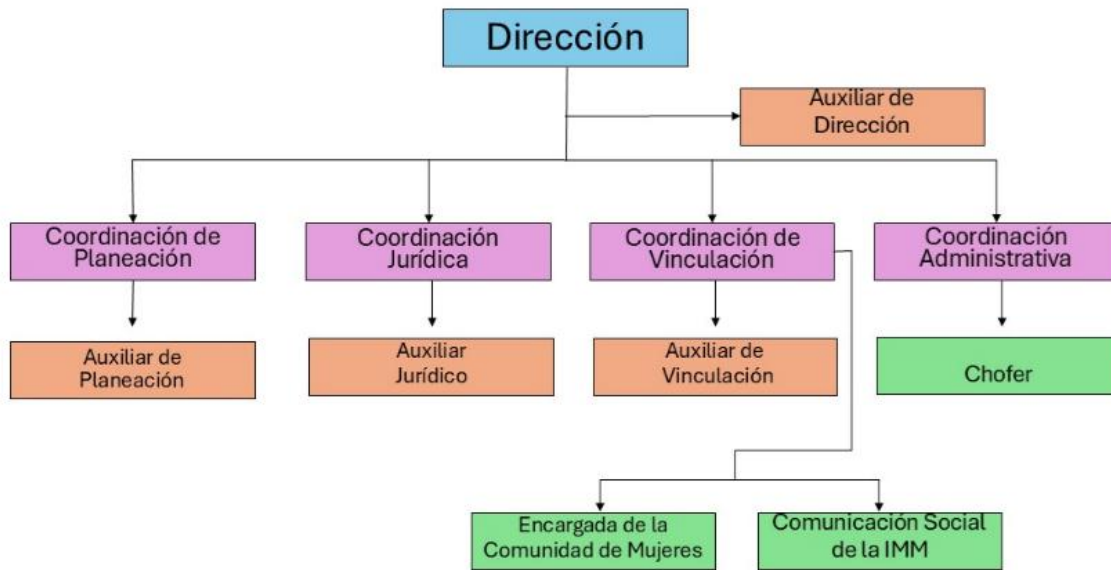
Dirección

Auxiliar de Dirección

Coordinación de Planeación

Coordinación Jurídica

Coordinación de Vinculación

Coordinación Administrativa

Auxiliar de Planeación

Auxiliar Jurídico

Auxiliar de Vinculación

Chofer

Encargada de la Comunidad de Mujeres

Comunicación Social de la IMM